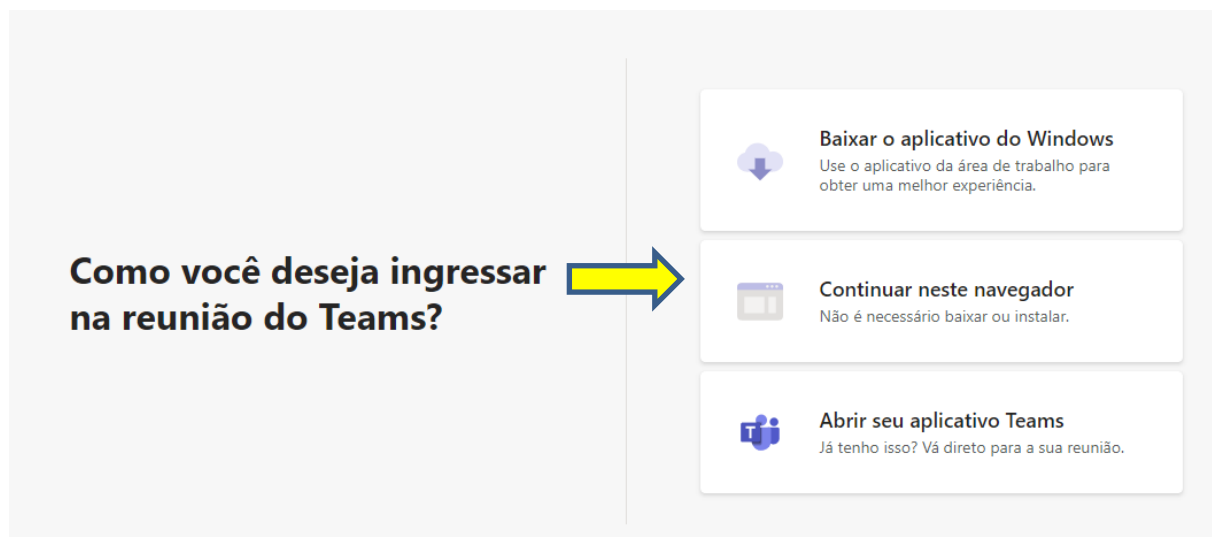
Como você deseja ingressar na reunião do Teams?

Baixar o aplicativo do Windows
Use o aplicativo da área de trabalho para obter uma melhor experiência.

Continuar neste navegador
Não é necessário baixar ou instalar.

Abrir seu aplicativo Teams
Já tenho isso? Vá direto para a sua reunião.